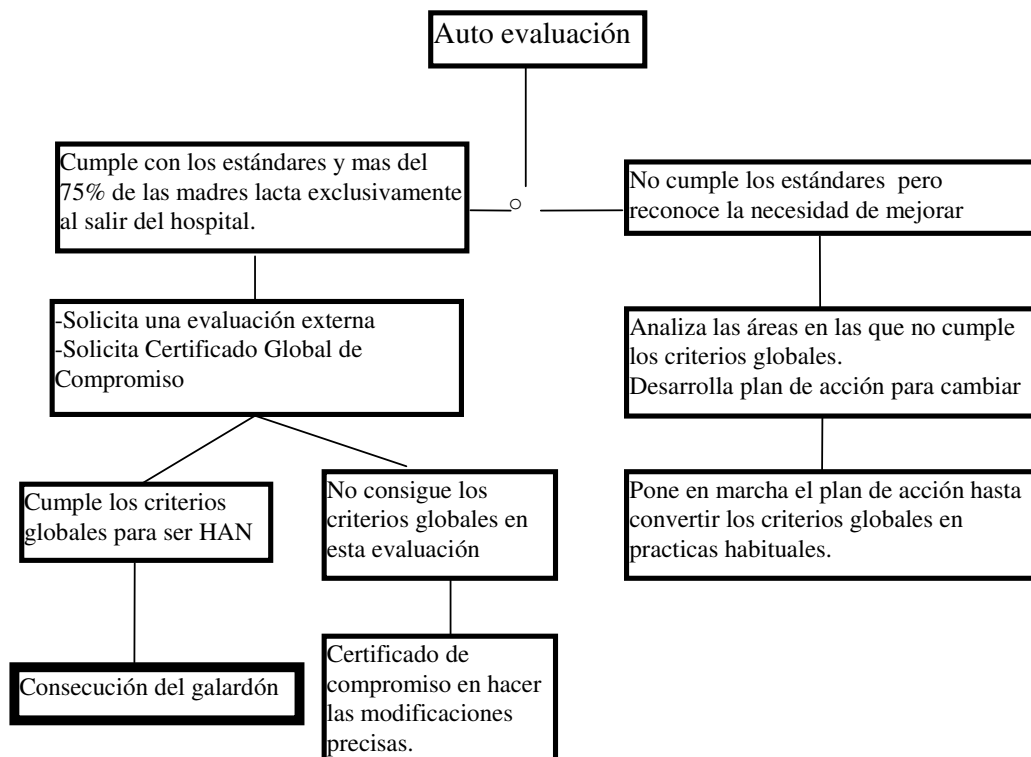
Auto evaluación

Cumple con los estándares y mas del 75% de las madres lacta exclusivamente al salir del hospital.

No cumple los estándares pero reconoce la necesidad de mejorar

-Solicita una evaluación externa
-Solicita Certificado Global de Compromiso

Analiza las áreas en las que no cumple los criterios globales.
Desarrolla plan de acción para cambiar

Cumple los criterios globales para ser HAN

No consigue los criterios globales en esta evaluación

Pone en marcha el plan de acción hasta convertir los criterios globales en practicas habituales.

Consecución del galardón

Certificado de compromiso en hacer las modificaciones precisas.